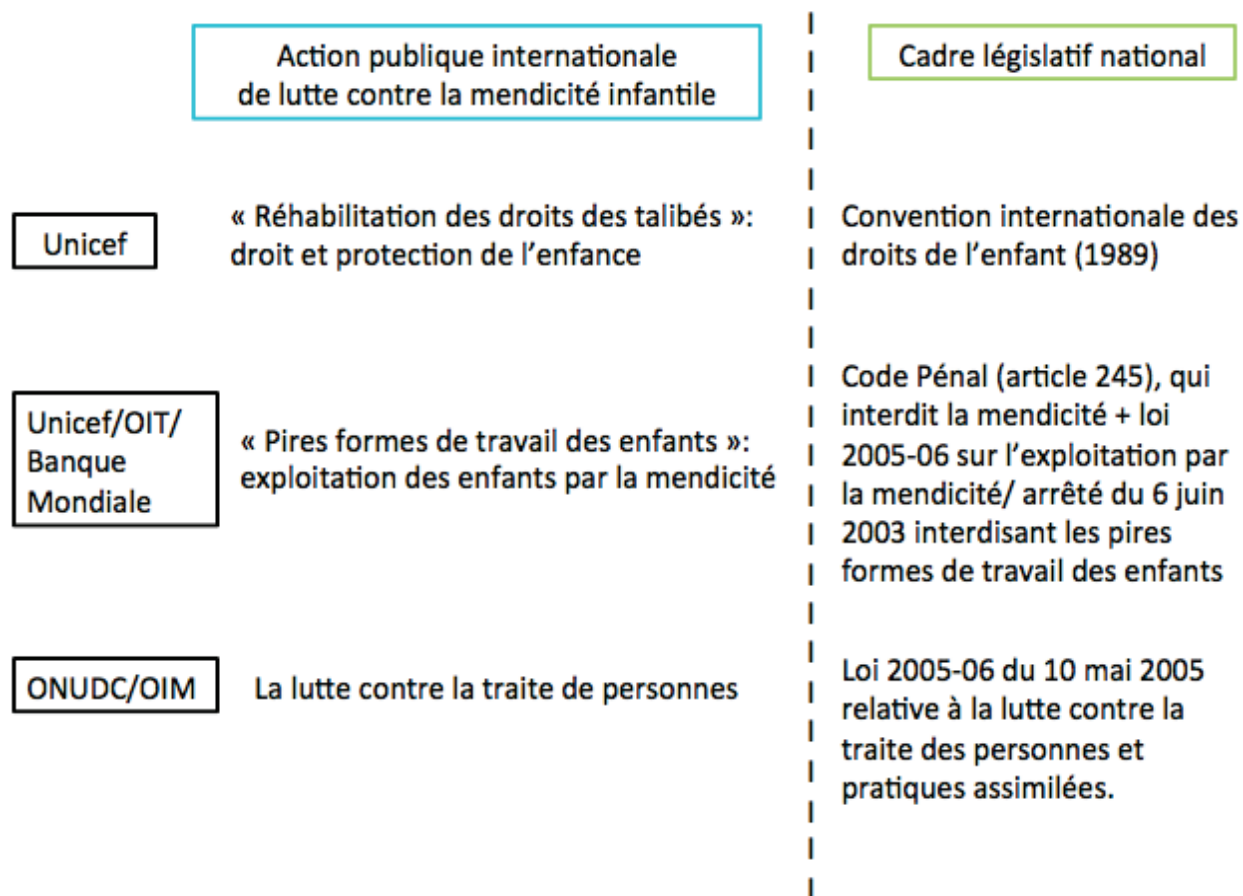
Action publique internationale de lutte contre la mendicité infantile

Cadre législatif national

Unicef

« Réhabilitation des droits des talibés »: droit et protection de l'enfance

Convention internationale des droits de l'enfant (1989)

Unicef/OIT/ Banque Mondiale

« Pires formes de travail des enfants »: exploitation des enfants par la mendicité

Code Pénal (article 245), qui interdit la mendicité + loi 2005-06 sur l'exploitation par la mendicité/ arrêté du 6 juin 2003 interdisant les pires formes de travail des enfants

ONUDC/OIM

La lutte contre la traite de personnes

Loi 2005-06 du 10 mai 2005 relative à la lutte contre la traite des personnes et pratiques assimilées.